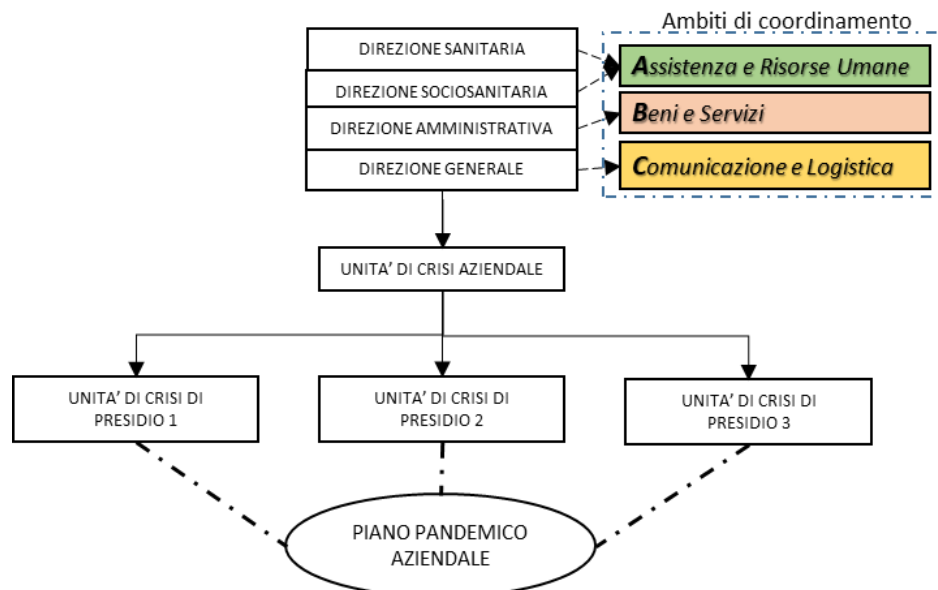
DIREZIONE SANITARIA
DIREZIONE SOCIOSANITARIA
DIREZIONE AMMINISTRATIVA
DIREZIONE GENERALE

Ambiti di coordinamento
Assistenza e Risorse Umane
Beni e Servizi
Comunicazione e Logistica

UNITA' DI CRISI AZIENDALE

UNITA' DI CRISI DI PRESIDIO 1
UNITA' DI CRISI DI PRESIDIO 2
UNITA' DI CRISI DI PRESIDIO 3

PIANO PANDEMICO AZIENDALE